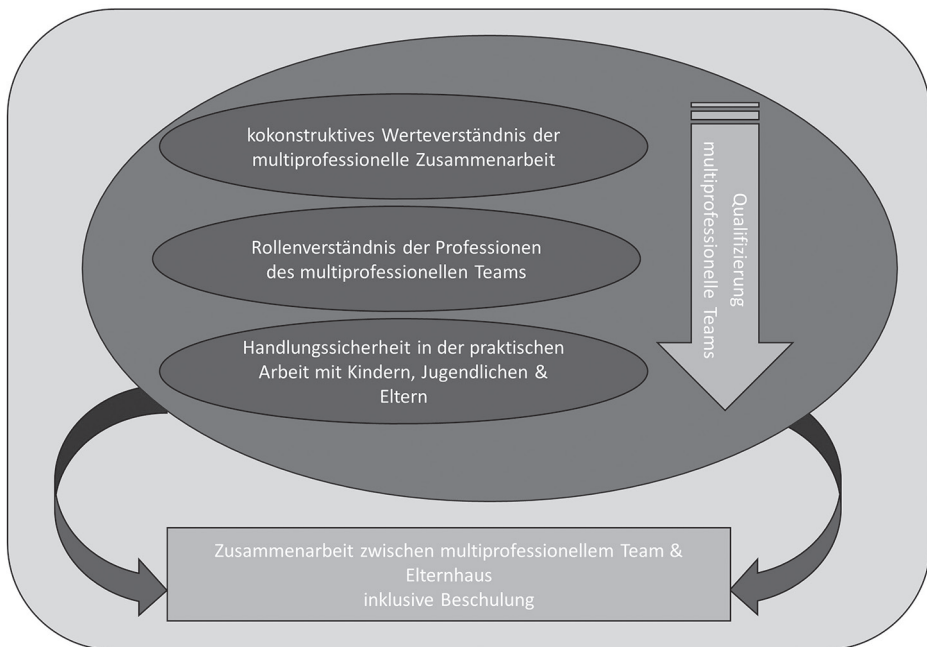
kokonstruktives Werteverständnis der multiprofessionelle Zusammenarbeit

Rollenverständnis der Professionen des multiprofessionellen Teams

Handlungssicherheit in der praktischen Arbeit mit Kindern, Jugendlichen & Eltern

Qualifizierung multiprofessionelle Teams

Zusammenarbeit zwischen multiprofessionellem Team & Elternhaus
inklusive Beschulung